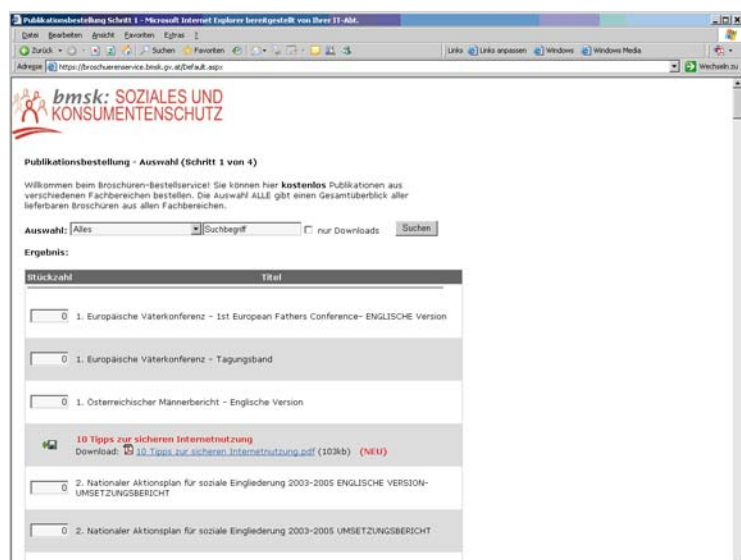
Publikationsbestellung Schritt 1 - Microsoft Internet Explorer bereitgestellt von Ihrer IT-Abt.

Datei Bearbeiten Ansicht Favoriten Extras ?

Zurück Suchen Favoriten

Links Links anpassen Windows Windows Media

Adresse https://broschuerenservice.bmsk.gv.at/Default.aspx

Wechseln zu

bmsk: SOZIALES UND KONSUMENTENSCHUTZ

Publikationsbestellung - Auswahl (Schritt 1 von 4)

Willkommen beim Broschüren-Bestellservice! Sie können hier **kostenlos** Publikationen aus verschiedenen Fachbereichen bestellen. Die Auswahl ALLE gibt einen Gesamtüberblick aller lieferbaren Broschüren aus allen Fachbereichen.

Auswahl: Alles Suchbegriff nur Downloads Suchen

Ergebnis:

| Stückzahl | Titel |
|---|---|
| 0 | 1. Europäische Väterkonferenz - 1st European Fathers Conference- ENGLISCHE Version |
| 0 | 1. Europäische Väterkonferenz - Tagungsband |
| 0 | 1. Österreichischer Männerbericht - Englische Version |
| | 10 Tipps zur sicheren Internetnutzung Download: 10 Tipps zur sicheren Internetnutzung.pdf (103kb) (NEU) |
| 0 | 2. Nationaler Aktionsplan für soziale Eingliederung 2003-2005 ENGLISCHE VERSION-UMSETZUNGSBERICHT |
| 0 | 2. Nationaler Aktionsplan für soziale Eingliederung 2003-2005 UMSETZUNGSBERICHT |